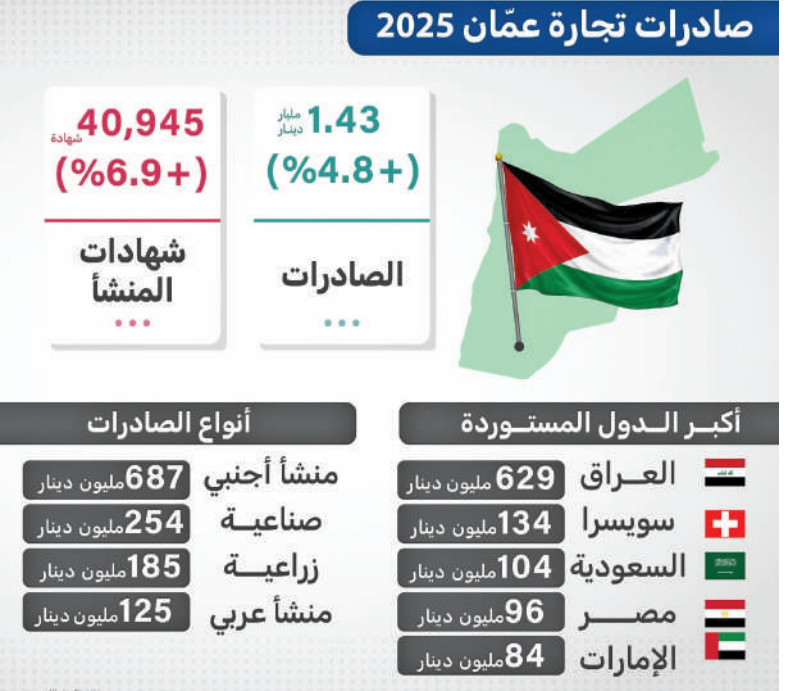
صادرات تجارة عمّان 2025

1.43 مليار دينار
(+4.8%)
الصادرات

40,945 شهادة
(+6.9%)
شهادات المنشأ

أكبـر الـدول المستـوردة

العـراق 629 مليون دينار
سويسرا 134 مليون دينار
السعودية 104 مليون دينار
مصـر 96 مليون دينار
الإمارات 84 مليون دينار

أنواع الصادرات

منشأ أجنبي 687 مليون دينار
صناعيـة 254 مليون دينار
زراعيـة 185 مليون دينار
منشأ عربي 125 مليون دينار